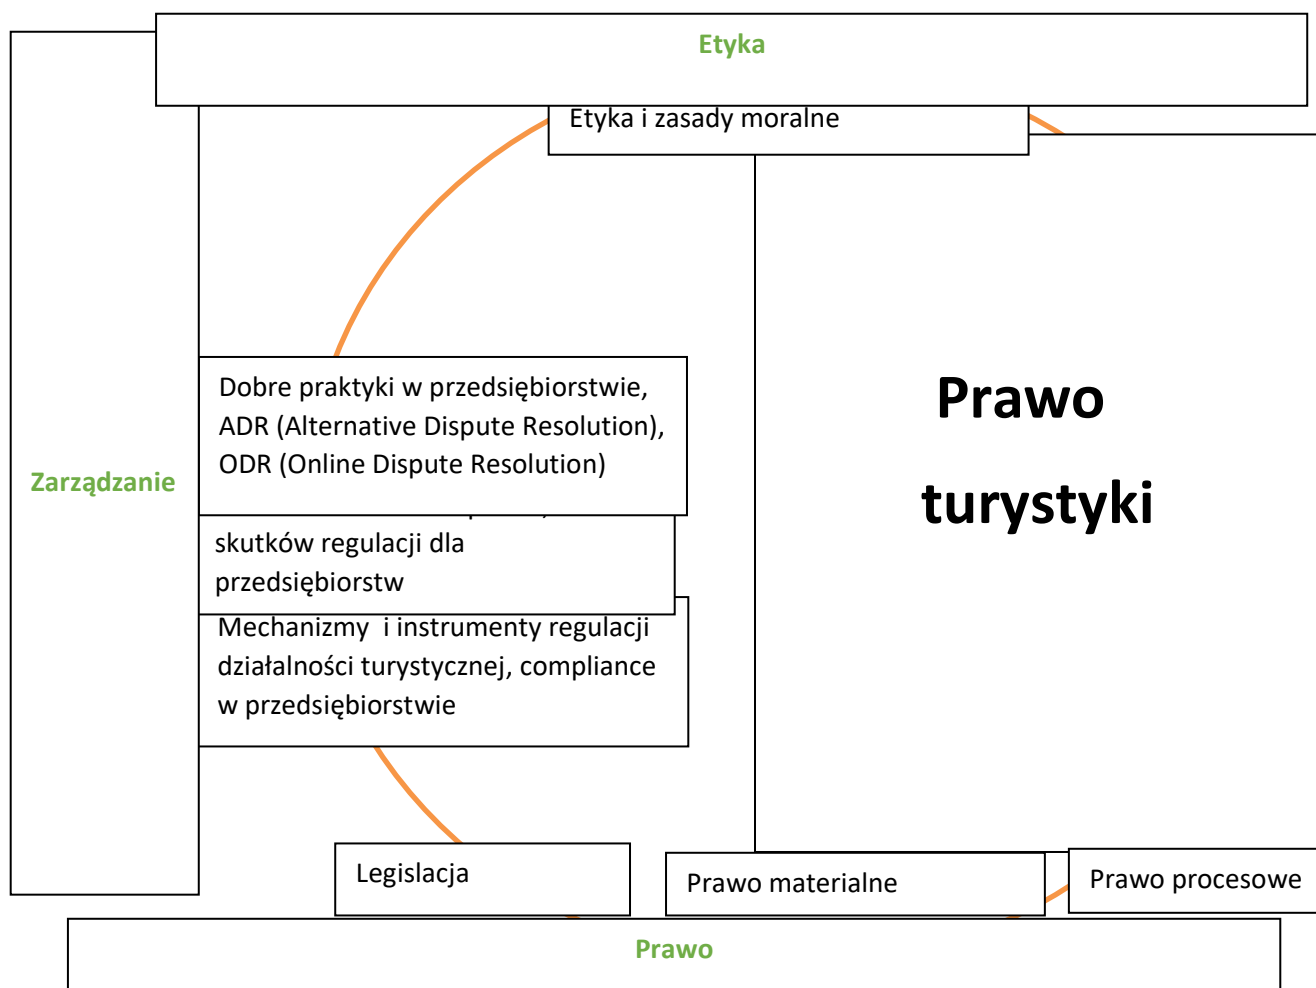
Etyka

Etyka i zasady moralne

Zarządzanie

Dobre praktyki w przedsiębiorstwie, ADR (Alternative Dispute Resolution), ODR (Online Dispute Resolution)

skutków regulacji dla przedsiębiorstw

Mechanizmy i instrumenty regulacji działalności turystycznej, compliance w przedsiębiorstwie

Prawo turystyki

Legislacja

Prawo materialne

Prawo procesowe

Prawo